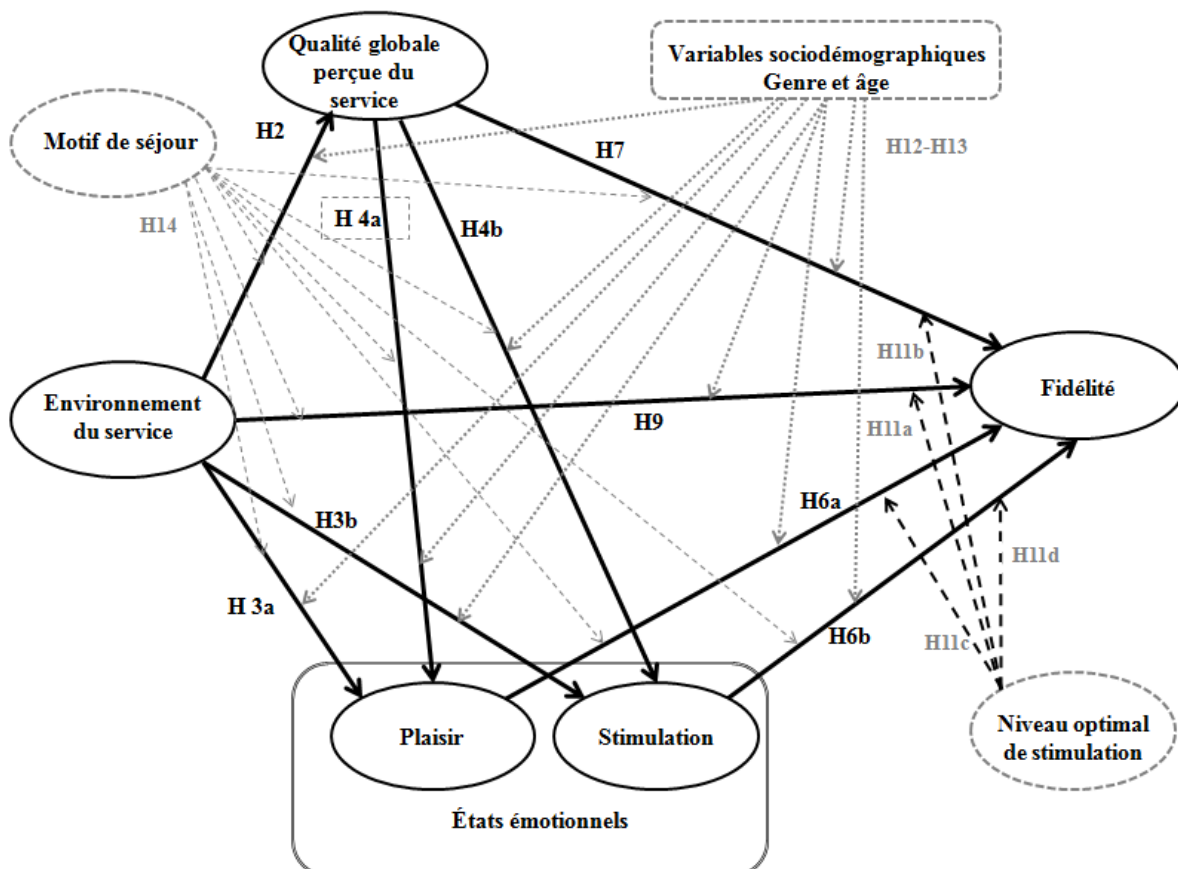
Qualité globale perçue du service

Variables sociodémographiques
Genre et âge

Motif de séjour

H2

H7

H12-H13

H14

H 4a

H4b

H11b

Environnement du service

H9

Fidélité

H11a

H3b

H6a

H11d

H 3a

H6b

H11c

Plaisir

Stimulation

Niveau optimal de stimulation

États émotionnels